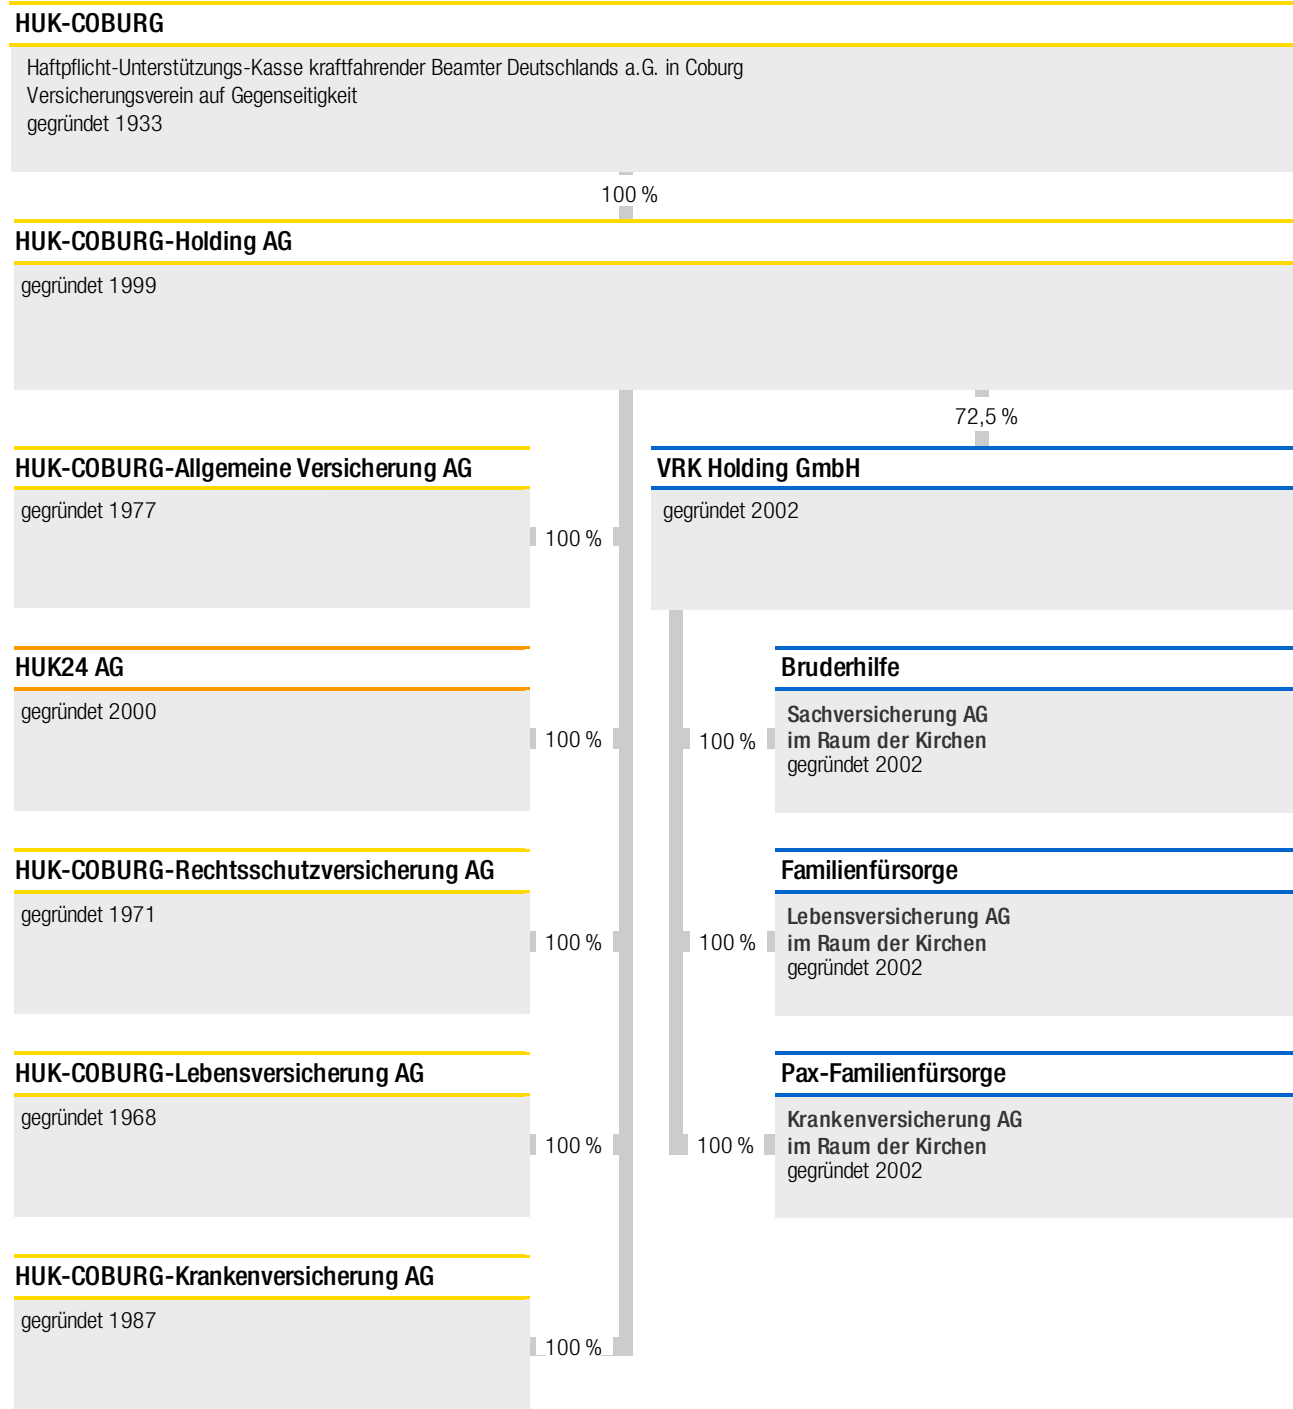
HUK-COBURG

Haftpflicht-Unterstützungs-Kasse kraftfahrender Beamter Deutschlands a.G. in Coburg
Versicherungsverein auf Gegenseitigkeit
gegründet 1933

100 %

HUK-COBURG-Holding AG

gegründet 1999

72,5 %

HUK-COBURG-Allgemeine Versicherung AG

gegründet 1977

100 %

VRK Holding GmbH

gegründet 2002

HUK24 AG

gegründet 2000

100 %

100 %

Bruderhilfe

Sachversicherung AG
im Raum der Kirchen
gegründet 2002

HUK-COBURG-Rechtsschutzversicherung AG

gegründet 1971

100 %

100 %

Familienfürsorge

Lebensversicherung AG
im Raum der Kirchen
gegründet 2002

HUK-COBURG-Lebensversicherung AG

gegründet 1968

100 %

100 %

Pax-Familienfürsorge

Krankenversicherung AG
im Raum der Kirchen
gegründet 2002

HUK-COBURG-Krankenversicherung AG

gegründet 1987

100 %